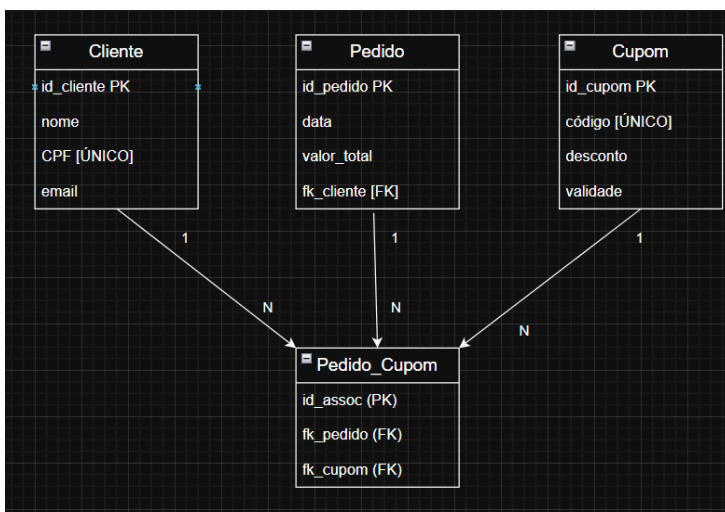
Cliente
id_cliente PK
nome
CPF [ÚNICO]
email

Pedido
id_pedido PK
data
valor_total
fk_cliente [FK]

Cupom
id_cupom PK
código [ÚNICO]
desconto
validade

1
N
1
N
1
N

Pedido_Cupom
id_assoc (PK)
fk_pedido (FK)
fk_cupom (FK)